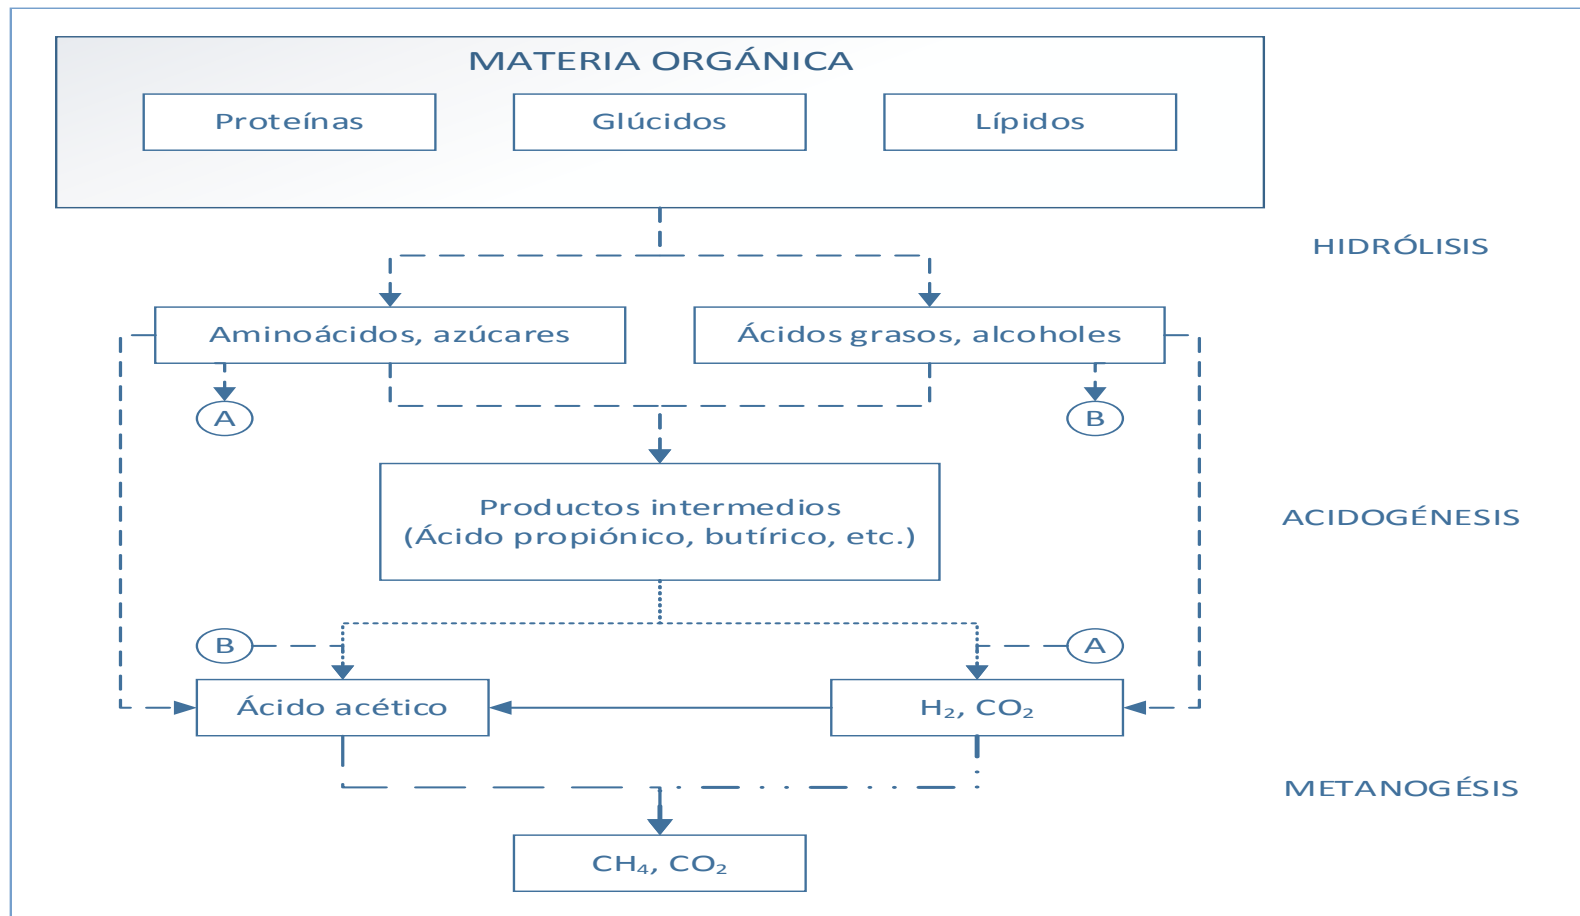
MATERIA ORGÁNICA

Proteínas

Glúcidos

Lípidos

HIDRÓLISIS

Aminoácidos, azúcares

Ácidos grasos, alcoholes

A

B

Productos intermedios (Ácido propiónico, butírico, etc.)

ACIDOGÉNESIS

B

A

Ácido acético

$H_2$, $CO_2$

METANOGÉSIS

$CH_4$, $CO_2$